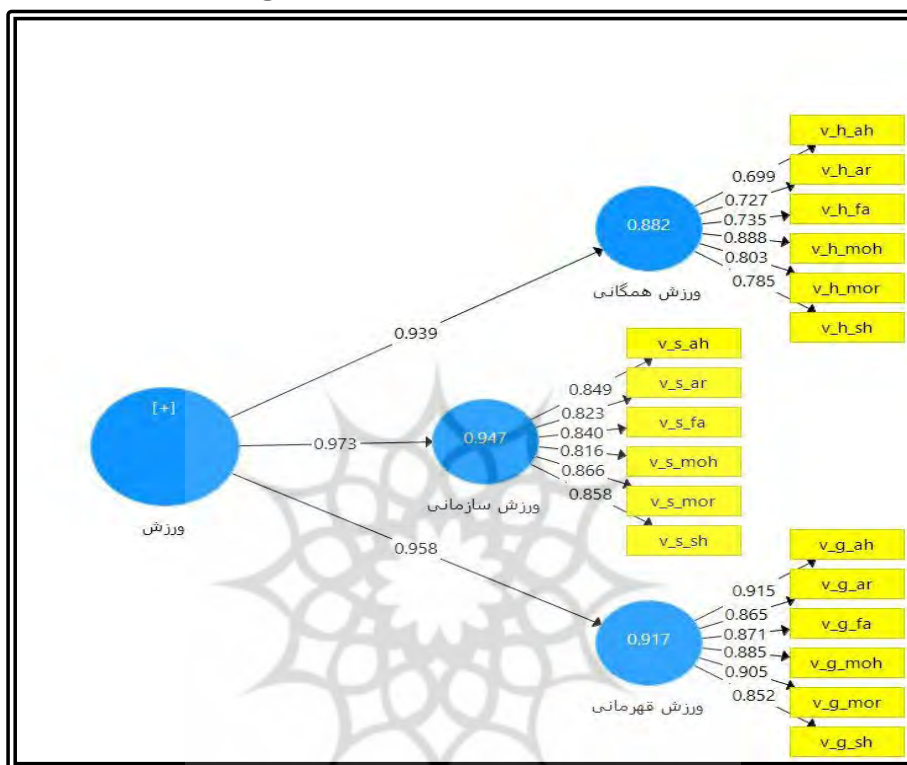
v_h_ah
0.699
v_h_ar
0.727
0.735
v_h_fa
0.882
0.888
v_h_moh
0.803
0.785
v_h_mor
ورزش همگانی
v_h_sh
0.939
v_s_ah
0.849
v_s_ar
0.823
[+]
0.840
v_s_fa
0.973
0.947
0.816
v_s_moh
0.866
0.858
v_s_mor
ورزش سازمانی
ورزش
v_s_sh
0.958
v_g_ah
0.915
v_g_ar
0.865
0.871
v_g_fa
0.917
0.885
v_g_moh
0.905
0.852
v_g_mor
ورزش قهرمانی
v_g_sh